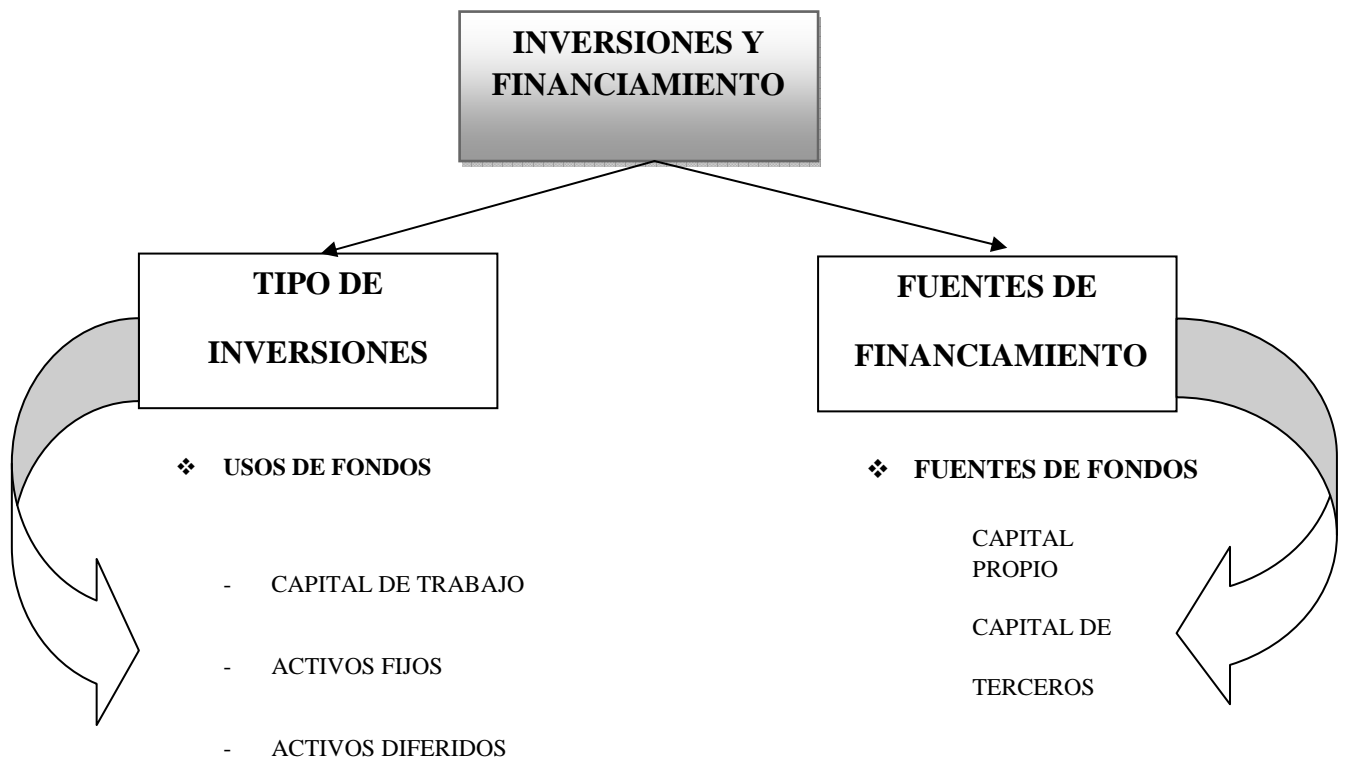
INVERSIONES Y FINANCIAMIENTO

TIPO DE INVERSIONES

❖ USOS DE FONDOS

- CAPITAL DE TRABAJO

- ACTIVOS FIJOS

- ACTIVOS DIFERIDOS

FUENTES DE FINANCIAMIENTO

❖ FUENTES DE FONDOS

CAPITAL PROPIO

CAPITAL DE TERCEROS